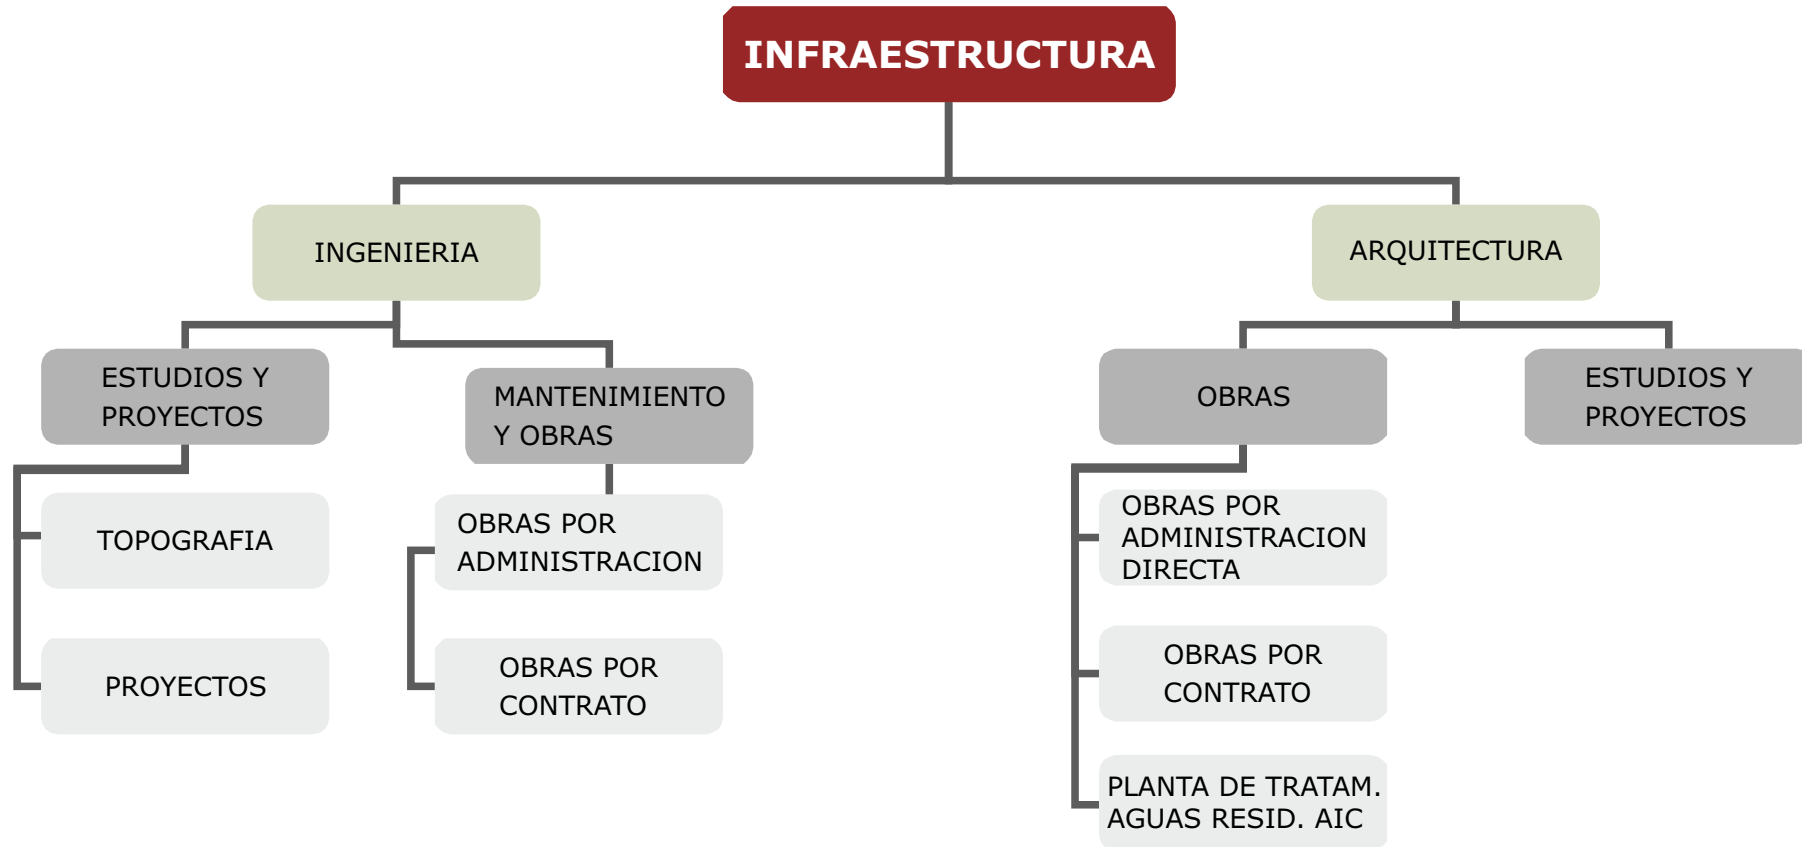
INFRAESTRUCTURA

INGENIERIA

ESTUDIOS Y PROYECTOS

TOPOGRAFIA

PROYECTOS

MANTENIMIENTO Y OBRAS

OBRAS POR ADMINISTRACION

OBRAS POR CONTRATO

ARQUITECTURA

OBRAS

OBRAS POR ADMINISTRACION DIRECTA

OBRAS POR CONTRATO

PLANTA DE TRATAM. AGUAS RESID. AIC

ESTUDIOS Y PROYECTOS